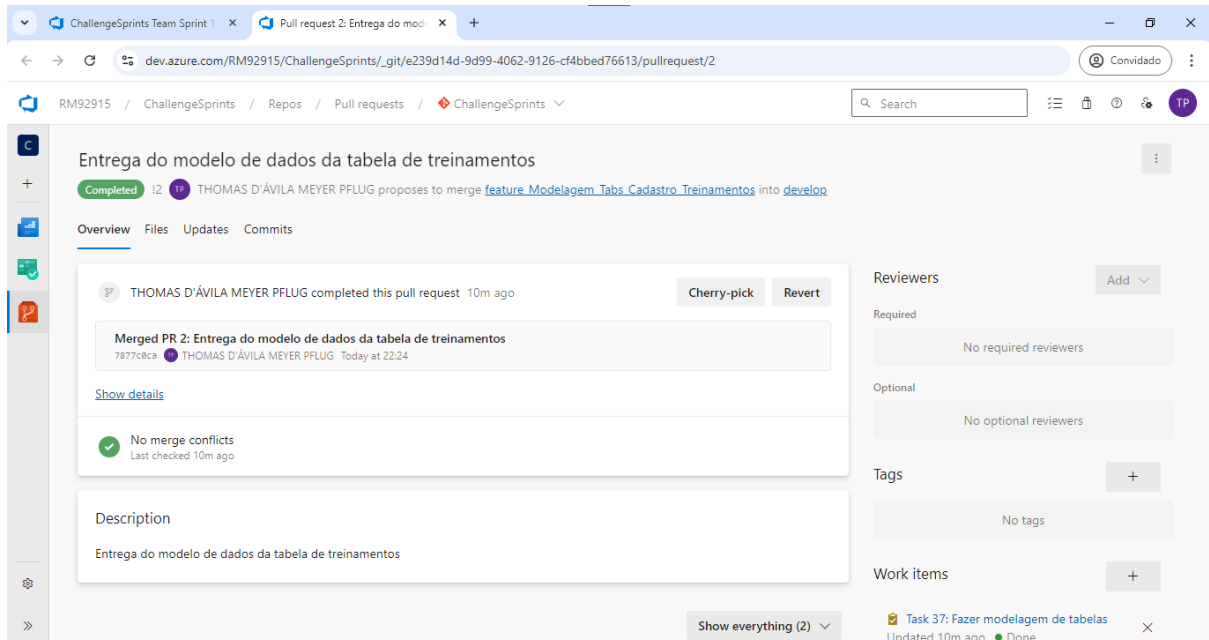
ChallengeSprints Team Sprint 1 ×
Pull request 2: Entrega do mod ×
+

dev.azure.com/RM92915/ChallengeSprints/_git/e239d14d-9d99-4062-9126-cf4bbed76613/pullrequest/2

Convidado

RM92915 / ChallengeSprints / Repos / Pull requests / ChallengeSprints

Search

TP

C

Entrega do modelo de dados da tabela de treinamentos

Completed !2 TP THOMAS D'ÁVILA MEYER PFLUG proposes to merge feature_Modelagem_Tabs_Cadastro_Treinamentos into develop

Overview Files Updates Commits

THOMAS D'ÁVILA MEYER PFLUG completed this pull request 10m ago

Cherry-pick Revert

Merged PR 2: Entrega do modelo de dados da tabela de treinamentos
7877c0ca TP THOMAS D'ÁVILA MEYER PFLUG Today at 22:24

Show details

No merge conflicts
Last checked 10m ago

Description

Entrega do modelo de dados da tabela de treinamentos

Show everything (2)

Reviewers

Add

Required

No required reviewers

Optional

No optional reviewers

Tags

+

No tags

Work items

+

Task 37: Fazer modelagem de tabelas
Updated 10m ago • Done